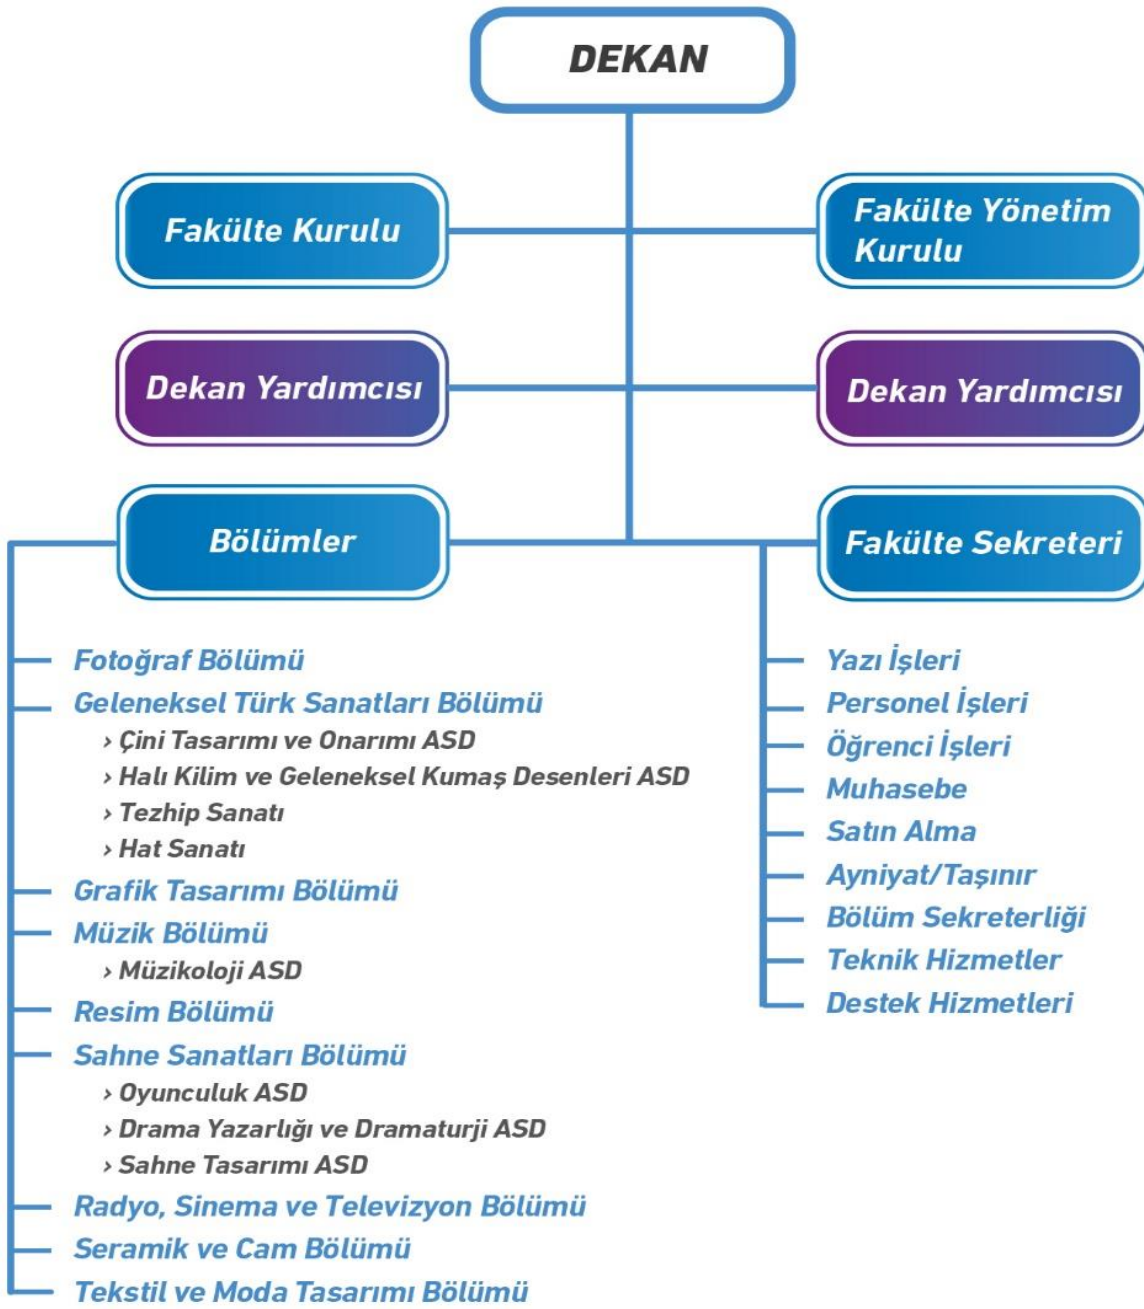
DEKAN

Fakülte Kurulu

Fakülte Yönetim Kurulu

Dekan Yardımcısı

Dekan Yardımcısı

Bölümler

Fakülte Sekreteri

Fotoğraf Bölümü
Geleneksel Türk Sanatları Bölümü
› Çini Tasarımı ve Onarımı ASD
› Halı Kilim ve Geleneksel Kumaş Desenleri ASD
› Tezhip Sanatı
› Hat Sanatı
Grafik Tasarımı Bölümü
Müzik Bölümü
› Müzikoloji ASD
Resim Bölümü
Sahne Sanatları Bölümü
› Oyunculuk ASD
› Drama Yazarlığı ve Dramaturji ASD
› Sahne Tasarımı ASD
Radyo, Sinema ve Televizyon Bölümü
Seramik ve Cam Bölümü
Tekstil ve Moda Tasarımı Bölümü

Yazı İşleri
Personel İşleri
Öğrenci İşleri
Muhasebe
Satın Alma
Ayniyat/Taşınır
Bölüm Sekreterliği
Teknik Hizmetler
Destek Hizmetleri